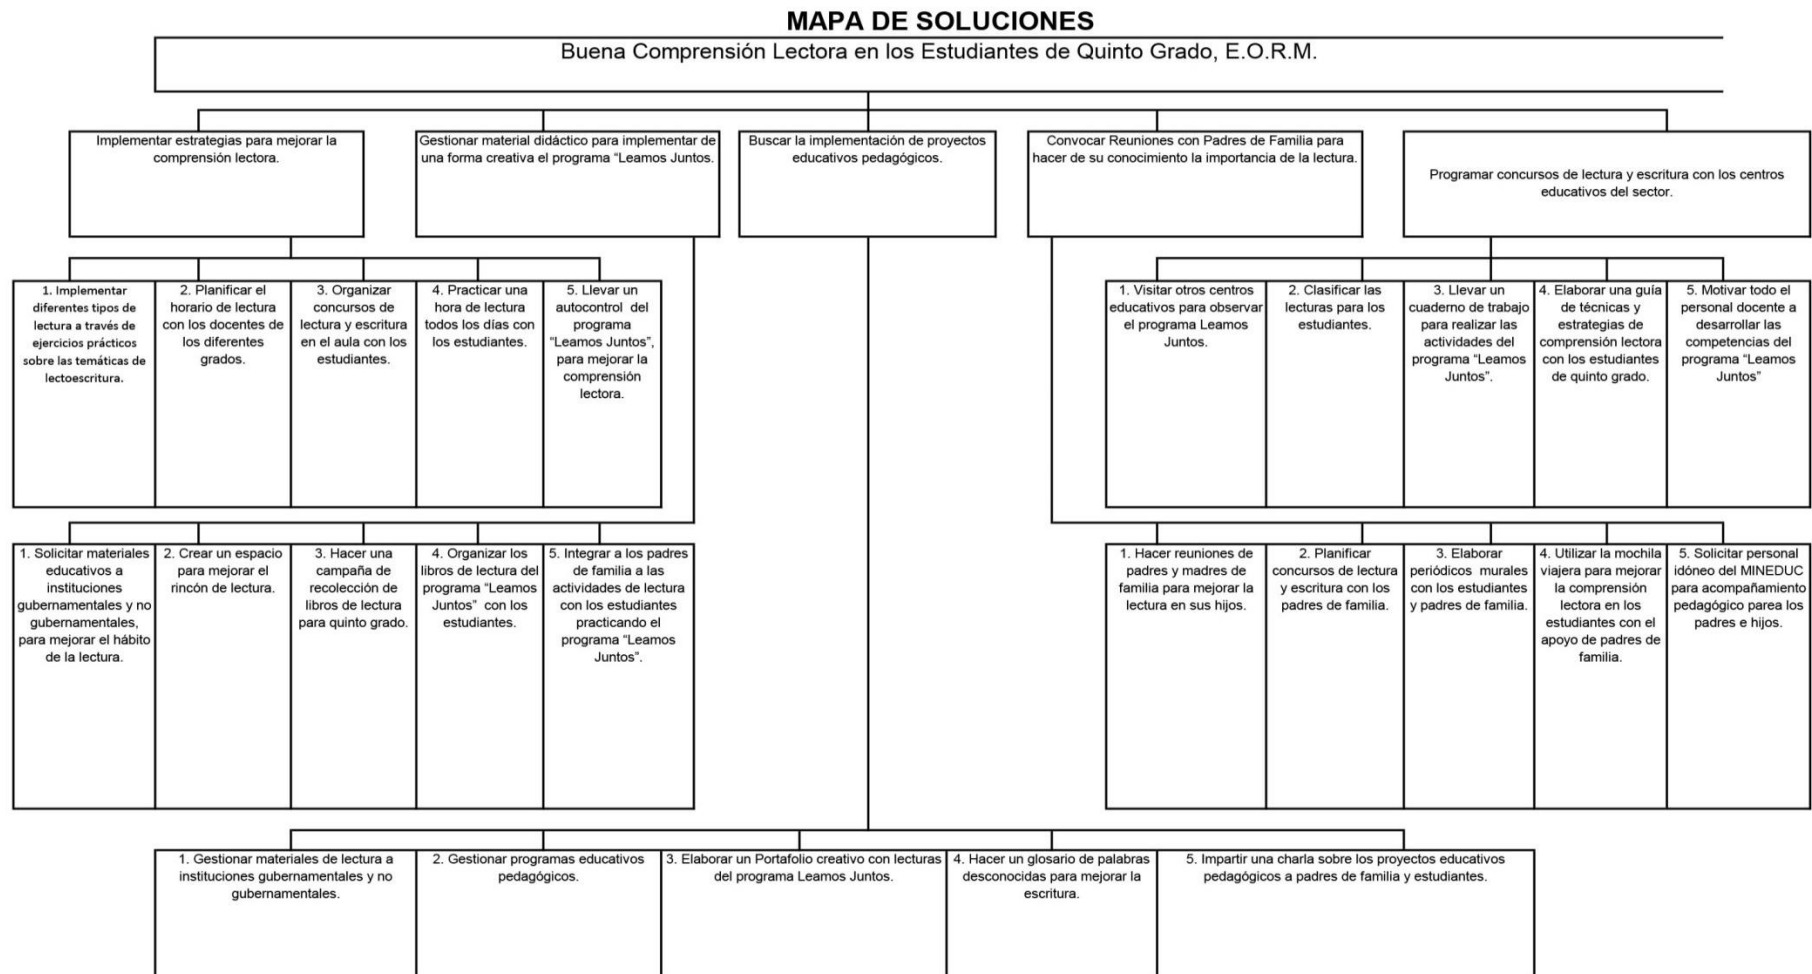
MAPA DE SOLUCIONES

Buena Comprensión Lectora en los Estudiantes de Quinto Grado, E.O.R.M.

Implementar estrategias para mejorar la comprensión lectora.

Gestionar material didáctico para implementar de una forma creativa el programa "Leamos Juntos.

Buscar la implementación de proyectos educativos pedagógicos.

Convocar Reuniones con Padres de Familia para hacer de su conocimiento la importancia de la lectura.

Programar concursos de lectura y escritura con los centros educativos del sector.

1. Implementar diferentes tipos de lectura a través de ejercicios prácticos sobre las temáticas de lectoescritura.

2. Planificar el horario de lectura con los docentes de los diferentes grados.

3. Organizar concursos de lectura y escritura en el aula con los estudiantes.

4. Practicar una hora de lectura todos los días con los estudiantes.

5. Llevar un autocontrol del programa "Leamos Juntos", para mejorar la comprensión lectora.

1. Visitar otros centros educativos para observar el programa Leamos Juntos.

2. Clasificar las lecturas para los estudiantes.

3. Llevar un cuaderno de trabajo para realizar las actividades del programa "Leamos Juntos".

4. Elaborar una guía de técnicas y estrategias de comprensión lectora con los estudiantes de quinto grado.

5. Motivar todo el personal docente a desarrollar las competencias del programa "Leamos Juntos"

1. Solicitar materiales educativos a instituciones gubernamentales y no gubernamentales, para mejorar el hábito de la lectura.

2. Crear un espacio para mejorar el rincón de lectura.

3. Hacer una campaña de recolección de libros de lectura para quinto grado.

4. Organizar los libros de lectura del programa "Leamos Juntos" con los estudiantes.

5. Integrar a los padres de familia a las actividades de lectura con los estudiantes practicando el programa "Leamos Juntos".

1. Hacer reuniones de padres y madres de familia para mejorar la lectura en sus hijos.

2. Planificar concursos de lectura y escritura con los padres de familia.

3. Elaborar periódicos murales con los estudiantes y padres de familia.

4. Utilizar la mochila viajera para mejorar la comprensión lectora en los estudiantes con el apoyo de padres de familia.

5. Solicitar personal idóneo del MINEDUC para acompañamiento pedagógico parea los padres e hijos.

1. Gestionar materiales de lectura a instituciones gubernamentales y no gubernamentales.

2. Gestionar programas educativos pedagógicos.

3. Elaborar un Portafolio creativo con lecturas del programa Leamos Juntos.

4. Hacer un glosario de palabras desconocidas para mejorar la escritura.

5. Impartir una charla sobre los proyectos educativos pedagógicos a padres de familia y estudiantes.